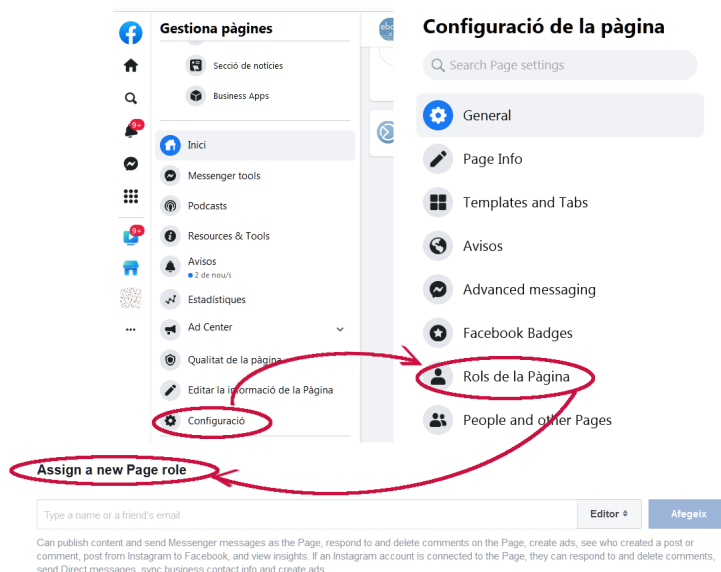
Gestiona pàgines

Secció de notícies

Business Apps

Inici

Messenger tools

Podcasts

Resources & Tools

Avisos
2 de nou/s

Estadístiques

Ad Center

Qualitat de la pàgina

Editar la informació de la Pàgina

Configuració

9+

9+

Configuració de la pàgina

Search Page settings

General

Page Info

Templates and Tabs

Avisos

Advanced messaging

Facebook Badges

Rols de la Pàgina

People and other Pages

Assign a new Page role

Type a name or a friend's email

Editor

Afegeix

Can publish content and send Messenger messages as the Page, respond to and delete comments on the Page, create ads, see who created a post or comment, post from Instagram to Facebook, and view insights. If an Instagram account is connected to the Page, they can respond to and delete comments, send Direct messages, sync business contact info and create ads.